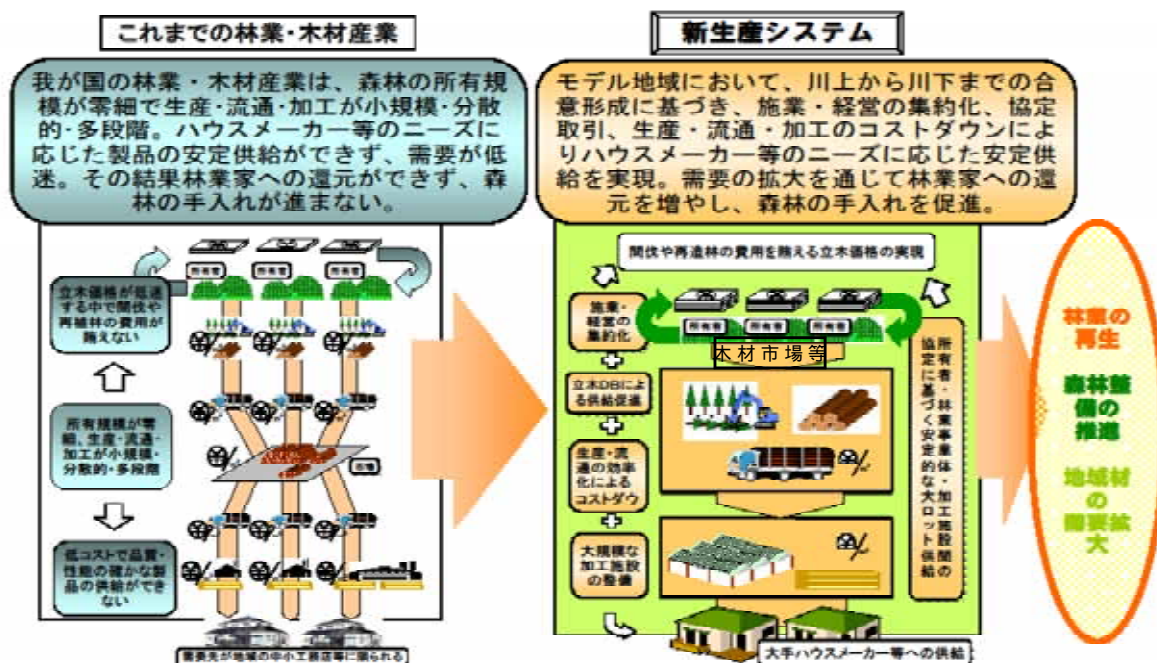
これまでの林業・木材産業

我が国の林業・木材産業は、森林の所有規模が零細で生産・流通・加工が小規模・分散的・多段階。ハウスメーカー等のニーズに応じた製品の安定供給ができず、需要が低迷。その結果林業家への還元ができず、森林の手入れが進まない。

立木価格が低迷する中で間伐や再造林の費用が賄えない

所有規模が零細、生産・流通・加工が小規模・分散的・多段階

低コストで品質・性能の確かな製品の供給ができない

所有者 所有者 所有者

需要先が地域の中小工務店等に限られる

新生産システム

モデル地域において、川上から川下までの合意形成に基づき、施業・経営の集約化、協定取引、生産・流通・加工のコストダウンによりハウスメーカー等のニーズに応じた安定供給を実現。需要の拡大を通じて林業家への還元を増やし、森林の手入れを促進。

間伐や再造林の費用を賄える立木価格の実現

施業・経営の集約化

立木DBによる供給促進

生産・流通の効率化によるコストダウン

大規模な加工施設の整備

所有者 所有者 所有者

木材市場等

所有者・林業事業体・加工施設間の協定に基づく安定的な大ロット供給

大手ハウスメーカー等への供給

林業の再生

森林整備の推進

地域材の需要拡大